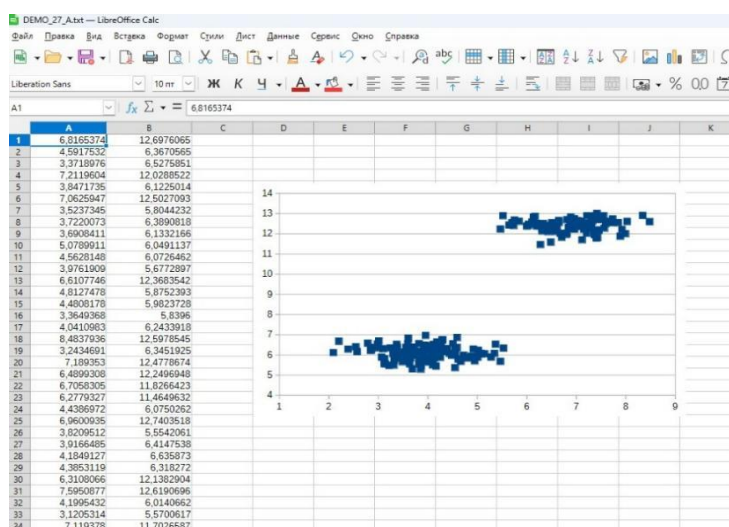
DEMO_27_A.txt — LibreOffice Calc

Файл Правка Вид Вставка Формат Стили Лист Данные Сервис Окно Справка

Liberation Sans 10 пт Ж К Ч % 0,0

A1 $f_x$ $\Sigma$ = 6,8165374

| | A | B | C | D | E | F | G | H | I | J | K |
|---|---|---|---|---|---|---|---|---|---|---|---|
| 1 | 6,8165374 | 12,6976065 | | | | | | | | | |
| 2 | 4,5917532 | 6,3670565 | | | | | | | | | |
| 3 | 3,3718976 | 6,5275851 | | | | | | | | | |
| 4 | 7,2119604 | 12,0288522 | | | | | | | | | |
| 5 | 3,8471735 | 6,1225014 | | | | | | | | | |
| 6 | 7,0625947 | 12,5027093 | | | | | | | | | |
| 7 | 3,5237345 | 5,8044232 | | | | | | | | | |
| 8 | 3,7220073 | 6,3890818 | | | | | | | | | |
| 9 | 3,6908411 | 6,1332166 | | | | | | | | | |
| 10 | 5,0789911 | 6,0491137 | | | | | | | | | |
| 11 | 4,5628148 | 6,0726462 | | | | | | | | | |
| 12 | 3,9761909 | 5,6772897 | | | | | | | | | |
| 13 | 6,6107746 | 12,3683542 | | | | | | | | | |
| 14 | 4,8127478 | 5,8752393 | | | | | | | | | |
| 15 | 4,4808178 | 5,9823728 | | | | | | | | | |
| 16 | 3,3649368 | 5,8396 | | | | | | | | | |
| 17 | 4,0410983 | 6,2433918 | | | | | | | | | |
| 18 | 8,4837936 | 12,5978545 | | | | | | | | | |
| 19 | 3,2434691 | 6,3451925 | | | | | | | | | |
| 20 | 7,189353 | 12,4778674 | | | | | | | | | |
| 21 | 6,4899308 | 12,2496948 | | | | | | | | | |
| 22 | 6,7058305 | 11,8266423 | | | | | | | | | |
| 23 | 6,2779327 | 11,4649632 | | | | | | | | | |
| 24 | 4,4386972 | 6,0750262 | | | | | | | | | |
| 25 | 6,9600935 | 12,7403518 | | | | | | | | | |
| 26 | 3,8209512 | 5,5542061 | | | | | | | | | |
| 27 | 3,9166485 | 6,4147538 | | | | | | | | | |
| 28 | 4,1849127 | 6,635873 | | | | | | | | | |
| 29 | 4,3853119 | 6,318272 | | | | | | | | | |
| 30 | 6,3108066 | 12,1382904 | | | | | | | | | |
| 31 | 7,5950877 | 12,6190696 | | | | | | | | | |
| 32 | 4,1995432 | 6,0140662 | | | | | | | | | |
| 33 | 3,1205314 | 5,5700617 | | | | | | | | | |
| 34 | 7,110378 | 11,7026587 | | | | | | | | | |

14
13
12
11
10
9
8
7
6
5
4
1 2 3 4 5 6 7 8 9